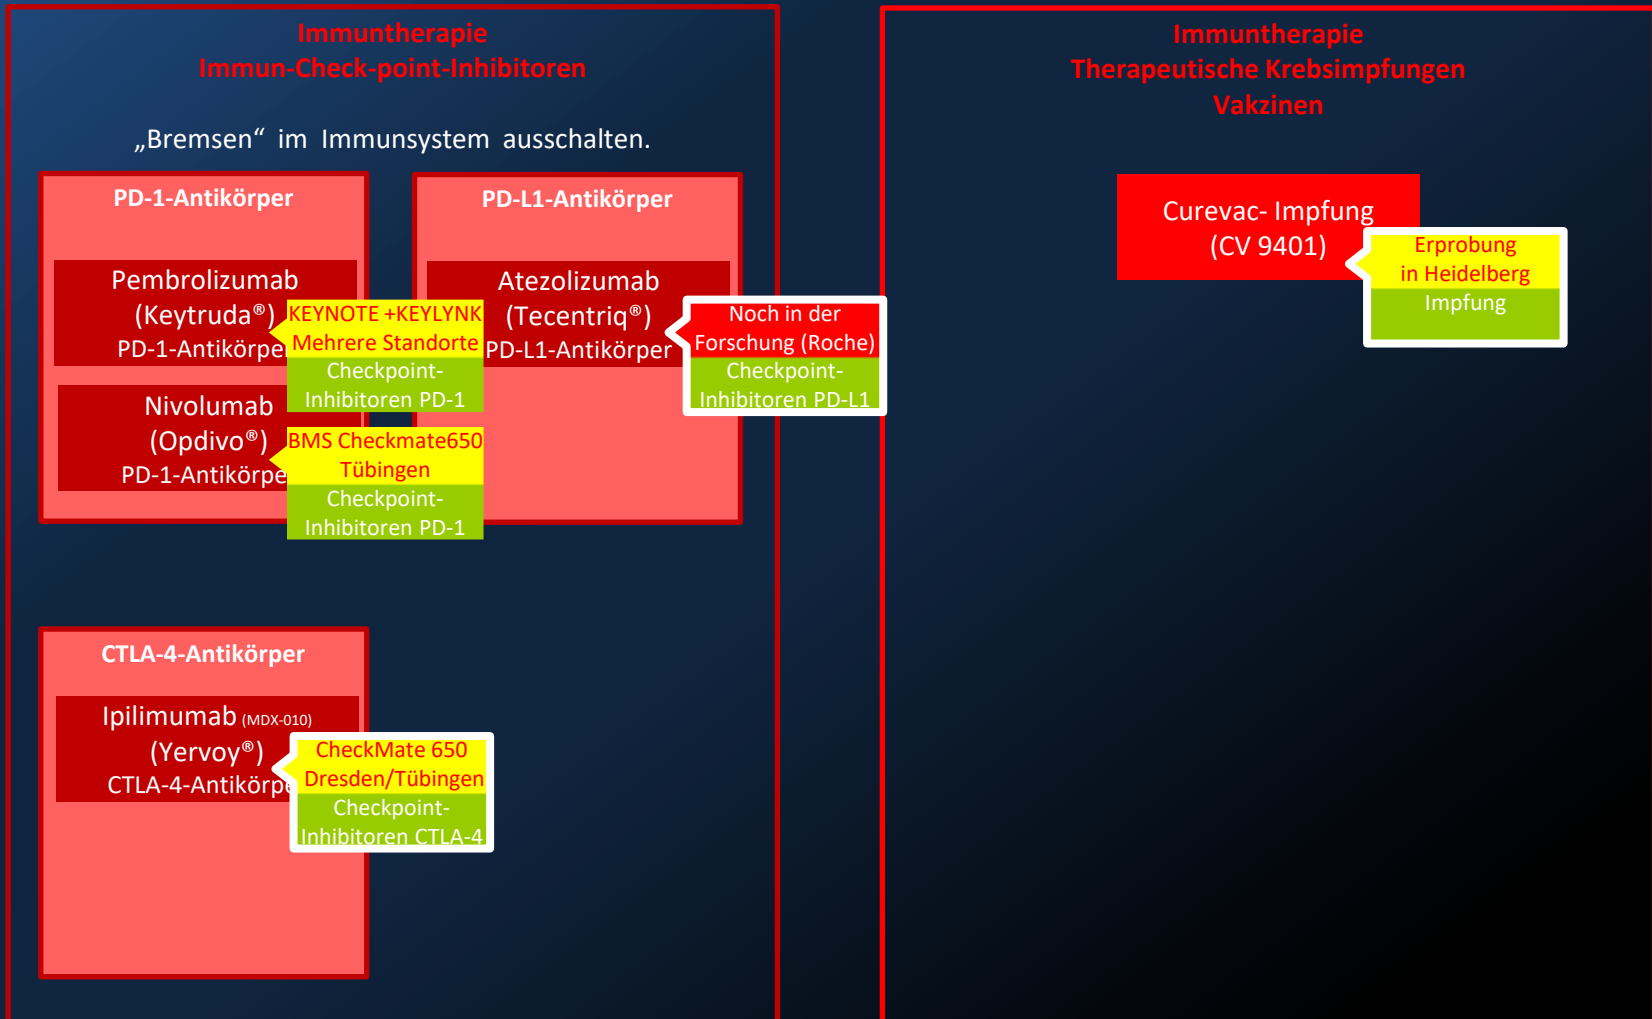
Immuntherapie
Immun-Check-point-Inhibitoren

„Bremsen“ im Immunsystem ausschalten.

PD-1-Antikörper

Pembrolizumab
(Keytruda®)
PD-1-Antikörper

KEYNOTE +KEYLYNK
Mehrere Standorte
Checkpoint-
Inhibitoren PD-1

Nivolumab
(Opdivo®)
PD-1-Antikörpe

BMS Checkmate650
Tübingen
Checkpoint-
Inhibitoren PD-1

PD-L1-Antikörper

Atezolizumab
(Tecentriq®)
PD-L1-Antikörper

Noch in der
Forschung (Roche)
Checkpoint-
Inhibitoren PD-L1

CTLA-4-Antikörper

Ipilimumab (MDX-010)
(Yervoy®)
CTLA-4-Antikörpe

CheckMate 650
Dresden/Tübingen
Checkpoint-
Inhibitoren CTLA-4

Immuntherapie
Therapeutische Krebsimpfungen
Vakzinen

Curevac- Impfung
(CV 9401)

Erprobung
in Heidelberg
Impfung